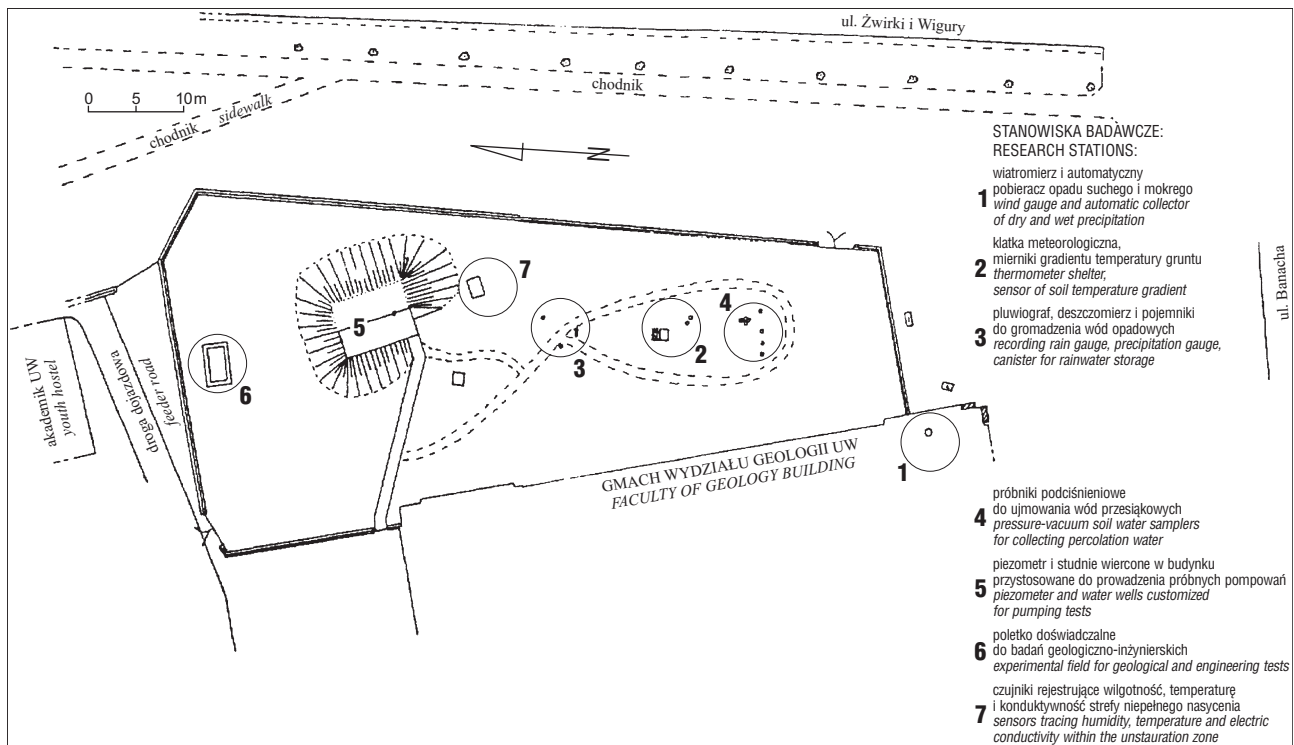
ul. Żwirki i Wigury

chodnik

0 5 10m

chodnik sidewalk

N

STANOWISKA BADAWCZE:
RESEARCH STATIONS:

1 wiatromierz i automatyczny pobieracz opadu suchego i mokrego
*wind gauge and automatic collector of dry and wet precipitation*

2 klatka meteorologiczna, mierniki gradientu temperatury gruntu
*thermometer shelter, sensor of soil temperature gradient*

3 pluwiograf, deszczomierz i pojemniki do gromadzenia wód opadowych
*recording rain gauge, precipitation gauge, canister for rainwater storage*

ul. Banacha

7

5

4

3

2

6

1

akademik UW
*youth hostel*

droga dojazdowa
*feeder road*

GMACH WYDZIAŁU GEOLOGII UW
*FACULTY OF GEOLOGY BUILDING*

4 próbniki podciśnieniowe do ujmowania wód przesiąkowych
*pressure-vacuum soil water samplers for collecting percolation water*

5 piezometr i studnie wiercone w budynku przystosowane do prowadzenia próbnych pompowań
*piezometer and water wells customized for pumping tests*

6 poletko doświadczalne do badań geologiczno-inżynierskich
*experimental field for geological and engineering tests*

7 czujniki rejestrujące wilgotność, temperaturę i konduktywność strefy niepełnego nasycenia
*sensors tracing humidity, temperature and electric conductivity within the unstauration zone*